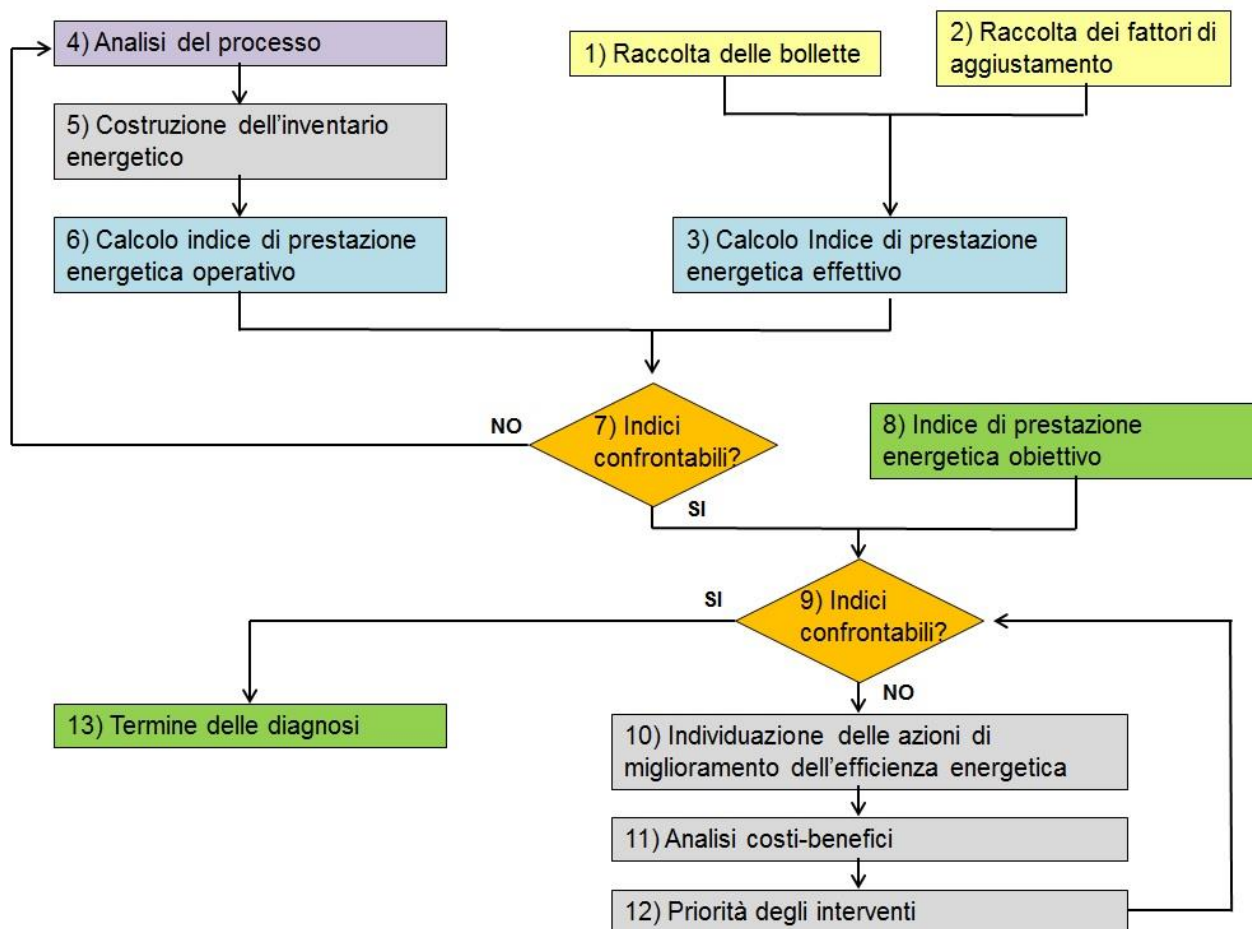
4) Analisi del processo

1) Raccolta delle bollette

2) Raccolta dei fattori di aggiustamento

5) Costruzione dell'inventario energetico

6) Calcolo indice di prestazione energetica operativo

3) Calcolo Indice di prestazione energetica effettivo

NO

7) Indici confrontabili?

8) Indice di prestazione energetica obiettivo

SI

SI

9) Indici confrontabili?

NO

13) Termine delle diagnosi

10) Individuazione delle azioni di miglioramento dell'efficienza energetica

11) Analisi costi-benefici

12) Priorità degli interventi